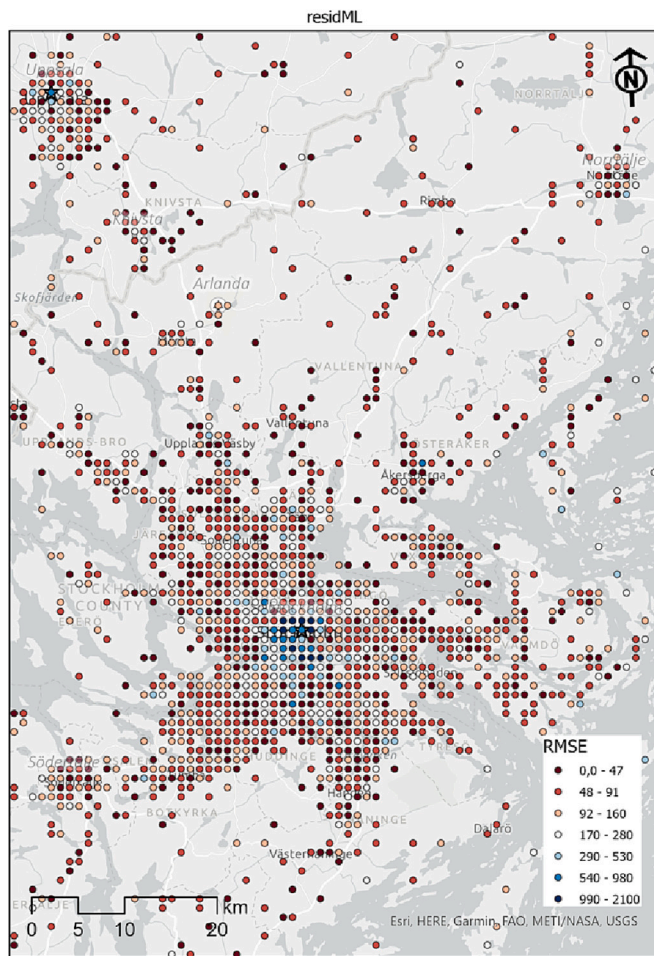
residML

N

Uppsala

NORRTÄLJE

Norrtälje

Norrtälje

KNIVSTA

Knivsta

Rimbo

Arlanda

Skofjärden

VALLENTUNA

Vallentuna

UPPLANDS-BRO

Upplands Väsby

ÖSTERÅKER

Åkersberga

JÄRFÄLLA

STOCKHOLM COUNTY

EKERÖ

Stockholm

VÄRMDÖ

Södertälje

HUDDINGE

TYRESÖ

BOTKYRKA

HANINGE

Dalarö

Västerhaninge

SÖDERTÄLJE

RMSE

0,0 - 47

48 - 91

92 - 160

170 - 280

290 - 530

540 - 980

990 - 2100

0 5 10 20 km

Esri, HERE, Garmin, FAO, METI/NASA, USGS